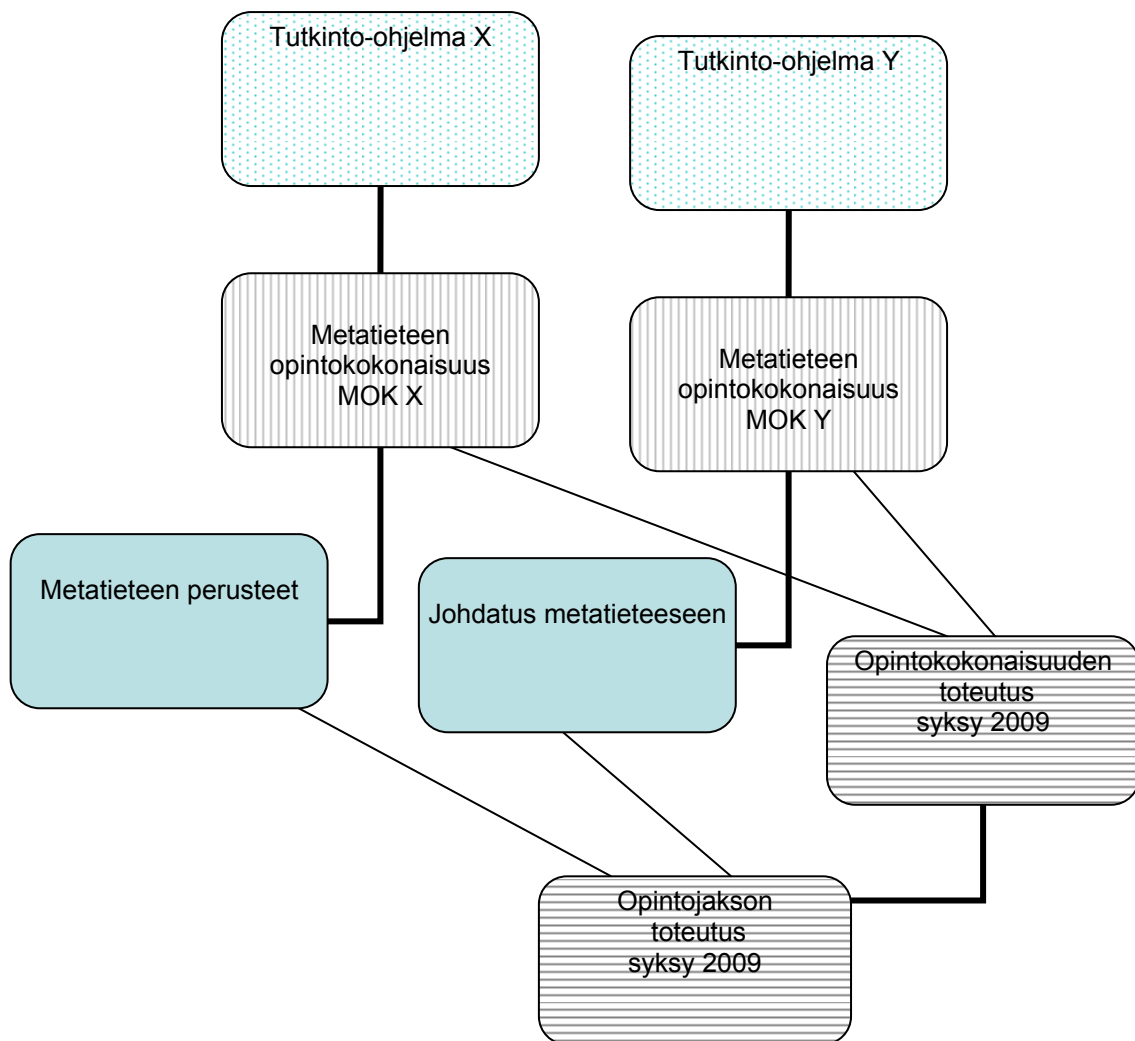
Tutkinto-ohjelma X

Tutkinto-ohjelma Y

Metatieteen opintokokonaisuus MOK X

Metatieteen opintokokonaisuus MOK Y

Metatieteen perusteet

Johdatus metatieteeseen

Opintokokonaisuuden toteutus syksy 2009

Opintojakson toteutus syksy 2009